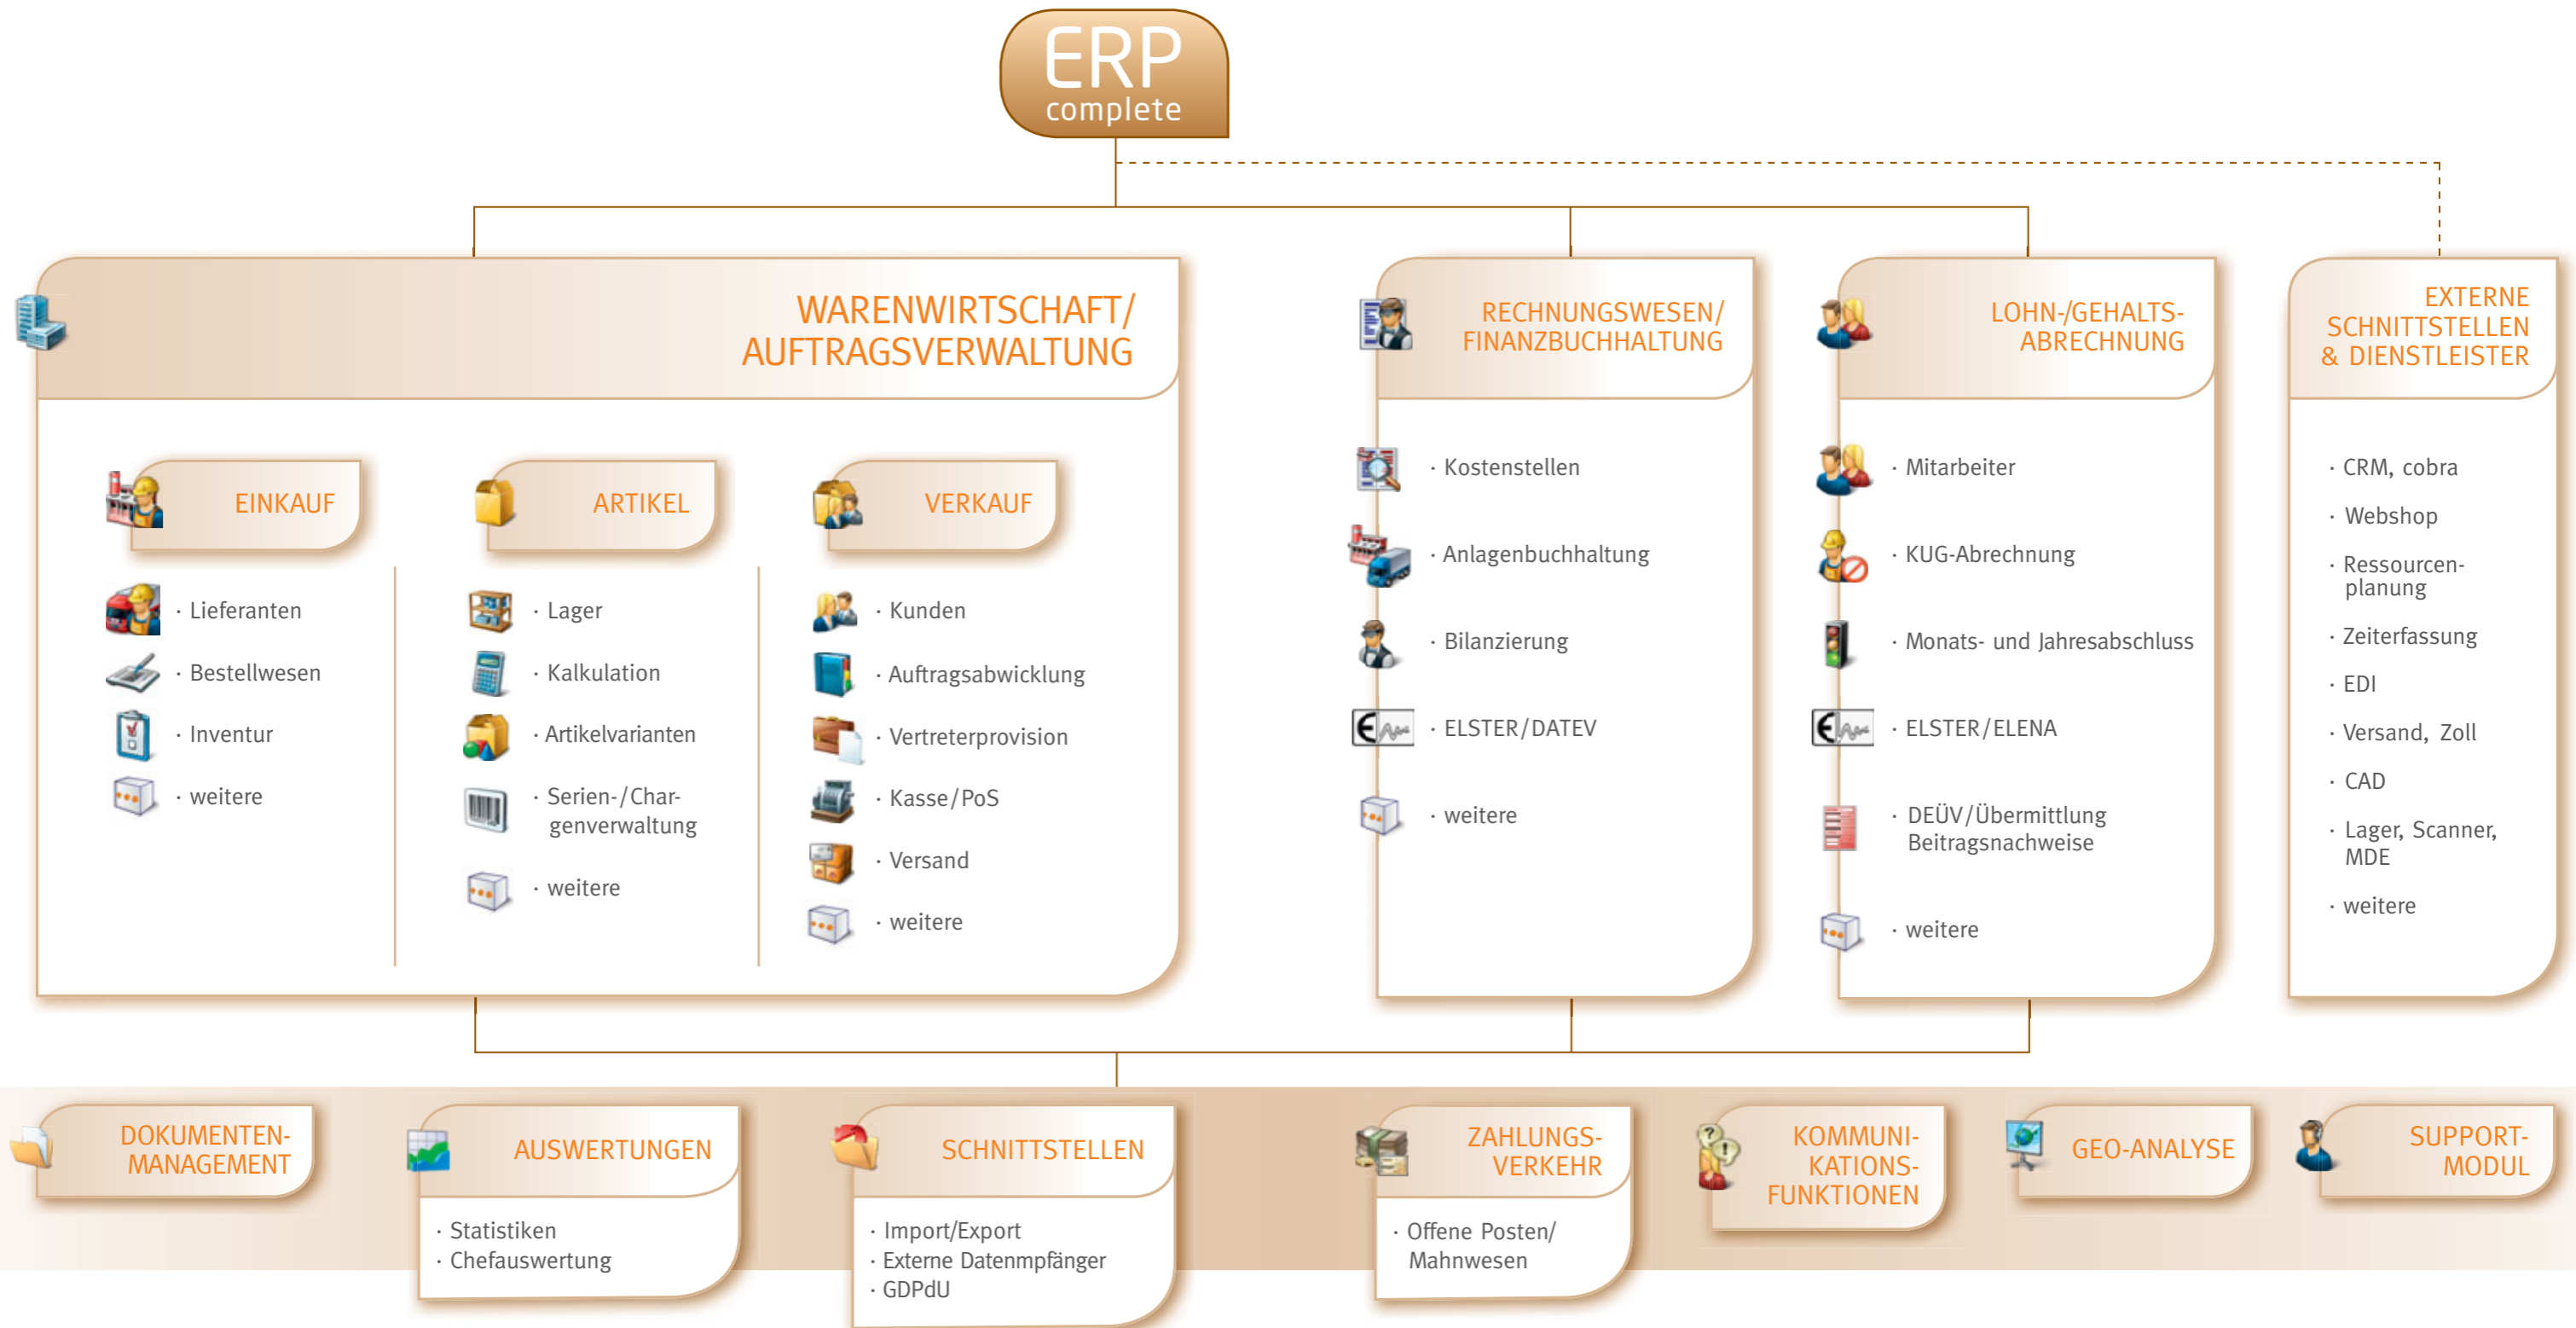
ERP
complete

WARENWIRTSCHAFT/
AUFTRAGSVERWALTUNG

EINKAUF
· Lieferanten
· Bestellwesen
· Inventur
· weitere

ARTIKEL
· Lager
· Kalkulation
· Artikelvarianten
· Serien-/Chargenverwaltung
· weitere

VERKAUF
· Kunden
· Auftragsabwicklung
· Vertreterprovision
· Kasse/PoS
· Versand
· weitere

RECHNUNGSWESEN/
FINANZBUCHHALTUNG
· Kostenstellen
· Anlagenbuchhaltung
· Bilanzierung
· ELSTER/DATEV
· weitere

LOHN-/GEHALTS-
ABRECHNUNG
· Mitarbeiter
· KUG-Abrechnung
· Monats- und Jahresabschluss
· ELSTER/ELENA
· DEÜV/Übermittlung Beitragsnachweise
· weitere

EXTERNE
SCHNITTSTELLEN
& DIENSTLEISTER
· CRM, cobra
· Webshop
· Ressourcenplanung
· Zeiterfassung
· EDI
· Versand, Zoll
· CAD
· Lager, Scanner, MDE
· weitere

DOKUMENTEN-
MANAGEMENT

AUSWERTUNGEN
· Statistiken
· Chefauswertung

SCHNITTSTELLEN
· Import/Export
· Externe Datenmpfänger
· GDPdU

ZAHLUNGS-
VERKEHR
· Offene Posten/ Mahnwesen

KOMMUNI-
KATIONS-
FUNKTIONEN

GEO-ANALYSE

SUPPORT-
MODUL